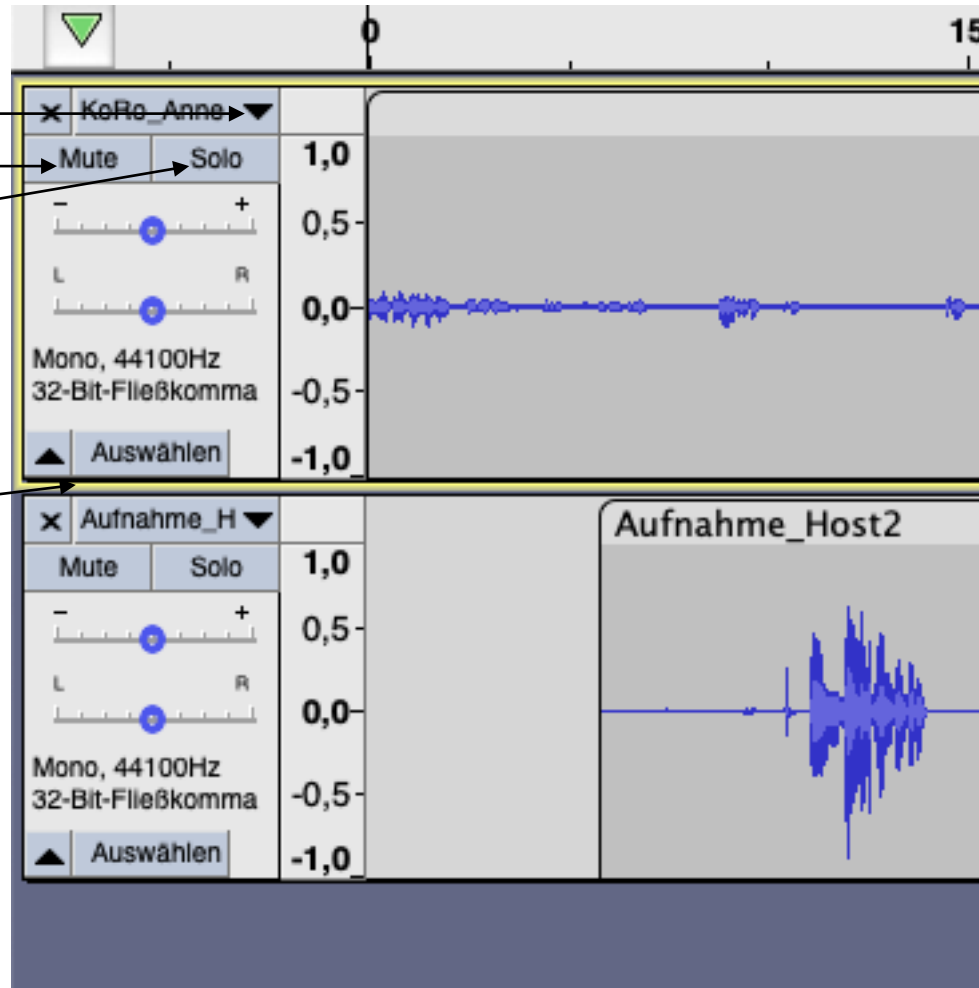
0
15
KoRo_Anne
Mute
Solo
– +
L R
Mono, 44100Hz
32-Bit-Fließkomma
Auswählen
1,0
0,5
0,0
-0,5
-1,0
Aufnahme_H
Mute
Solo
– +
L R
Mono, 44100Hz
32-Bit-Fließkomma
Auswählen
1,0
0,5
0,0
-0,5
-1,0
Aufnahme_Host2